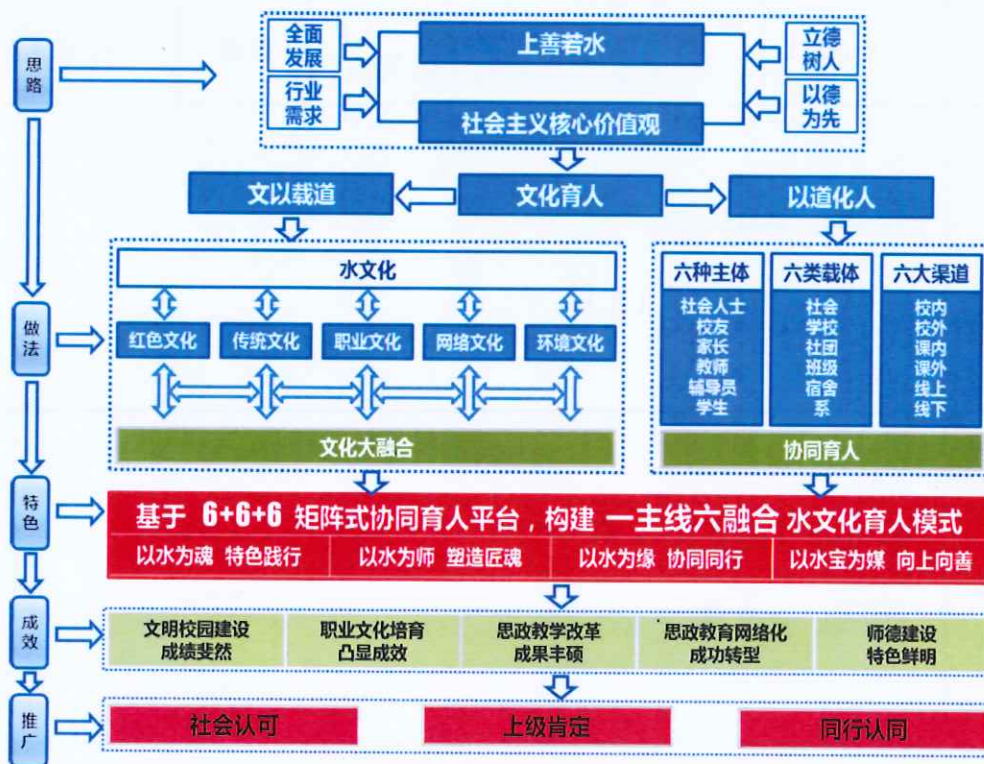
思路

全面发展
行业需求
上善若水
社会主义核心价值观
立德树人
以德为先

文以载道
文化育人
以道化人

做法

水文化
红色文化
传统文化
职业文化
网络文化
环境文化
文化大融合

六种主体
社会人士
校友
家长
教师
辅导员
学生

六类载体
社会
学校
社团
班级
宿舍
系

六大渠道
校内
校外
课内
课外
线上
线下

协同育人

特色

基于 6+6+6 矩阵式协同育人平台，构建 一主线六融合 水文化育人模式

以水为魂 特色践行
以水为师 塑造匠魂
以水为缘 协同同行
以水宝为媒 向上向善

成效

文明校园建设成绩斐然
职业文化培育凸显成效
思政教学改革成果丰硕
思政教育网络化成功转型
师德建设特色鲜明

推广

社会认可
上级肯定
同行认同